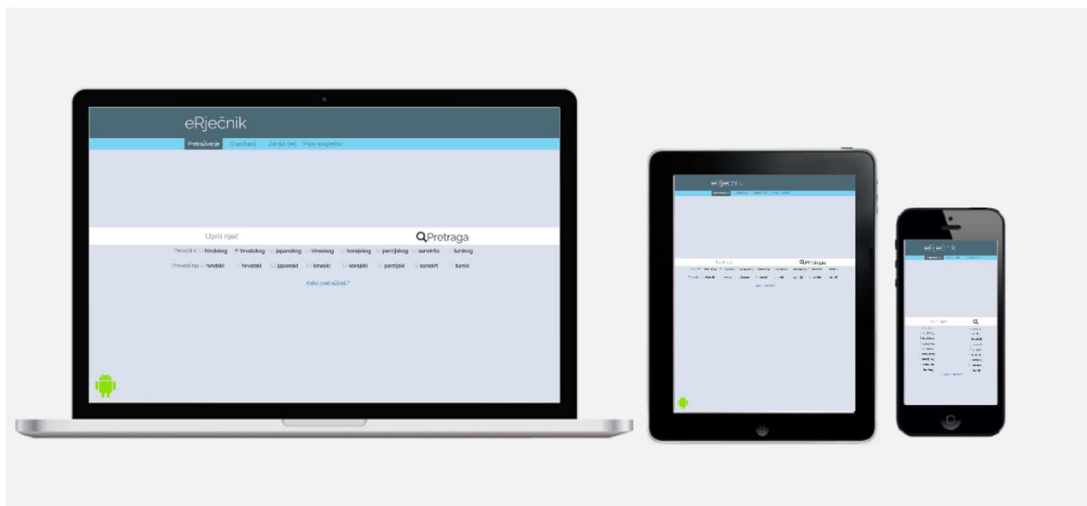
eRječnik

Pretraživanje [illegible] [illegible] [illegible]

Upiši riječ

Pretraga

Prevedi s: hindskog hrvatskog japanskog kineskog korejskog perzijskog sanskrta turskog

Prevedi na: hindski hrvatski japanski kineski korejski perzijski sanskrt turski

Kako pretraživati?

eRječnik

Pretraga

eRječnik